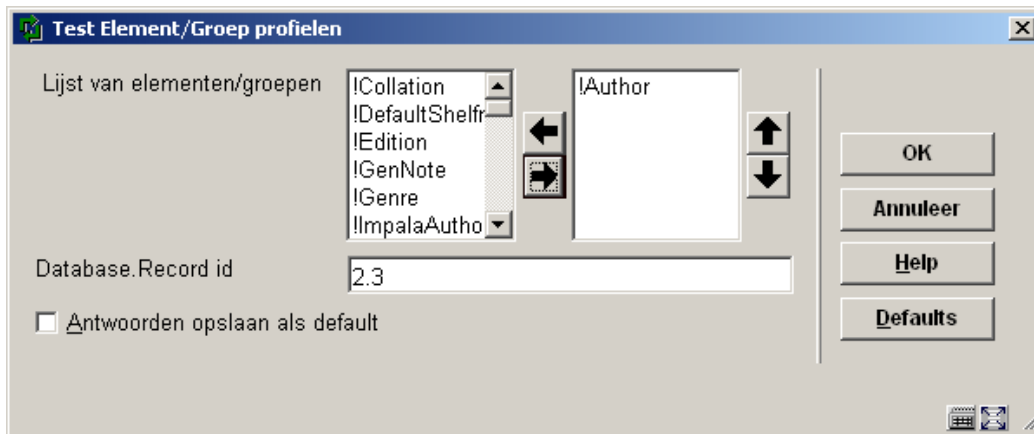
Test Element/Groep profielen

Lijst van elementen/groepen

!Collation
!DefaultShelfr
!Edition
!GenNote
!Genre
!ImpalaAutho

!Author

OK

Annuleer

Help

Defaults

Database.Record id

2.3

Antwoorden opslaan als default